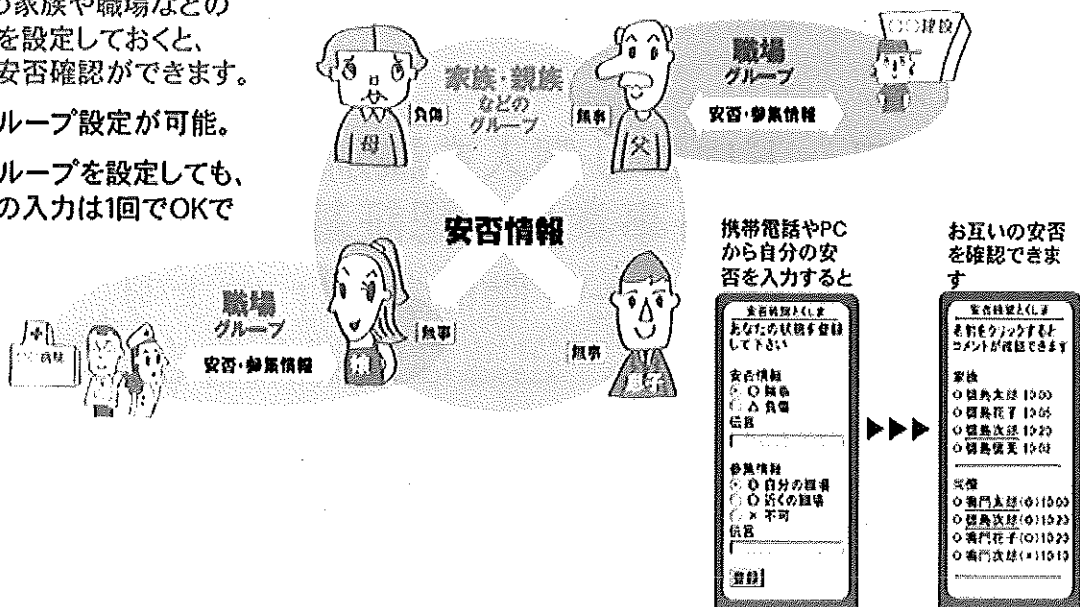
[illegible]の家族や職場などの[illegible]を設定しておくと、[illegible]安否確認ができます。

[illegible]ループ設定が可能。

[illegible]ループを設定しても、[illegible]の入力は1回でOKで

家族・親族などのグループ

負傷

無事

母

父

職場グループ

安否・参集情報

〇〇建設

安否情報

職場グループ

安否・参集情報

〇〇病院

無事

無事

携帯電話やPCから自分の安否を入力すると

お互いの安否を確認できます

安否情報入力
あなたの状態を登録して下さい

安否情報
〇 無事
△ 負傷
伝言

参集情報
〇 自分の職場
〇 近くの職場
× 不可
伝言

登録

安否情報確認
名前をクリックするとコメントが確認できます

家族
〇 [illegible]太郎 10:00
〇 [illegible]花子 10:05
〇 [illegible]次郎 10:20
〇 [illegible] 10:05

職場
〇 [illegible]太郎(〇)10:00
〇 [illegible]次郎(〇)10:20
〇 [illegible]花子(〇)10:20
〇 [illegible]次郎(×)10:10